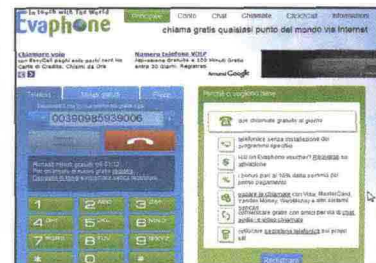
In touch with the World
Evaphone

Principale Costo Chat Chiamate ClickCall Informazioni

chiama gratis qualsiasi punto del mondo via Internet

Chiamare voip
con PayCall paghi solo per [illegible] Carte di Credito. Chiami da Ore

Numero telefono VOIP
Attivazione Gratuita e 100 Minuti Gratis entro 30 giorni. Registrati

Annunci Google

Telefono Messaggi gratuiti Prezzi

0030985939006

Perché ci vogliono bene

Qui chiamate gratuiti al giorno

telefonare senza installazione del programma specifico

con un Evaphone voucher? Richiedilo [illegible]

chiama per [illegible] per cento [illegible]

pagare le chiamate con Visa, MasterCard, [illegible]

connettersi gratis con amici per via di chat audio e video chiamata

utilizzare la scheda telefonica sui propri siti

1 2 ABC 3 DEF
4 GHI 5 JKL 6 MNO
7 PQRS 8 TUV 9 WXYZ
0

Registrazione